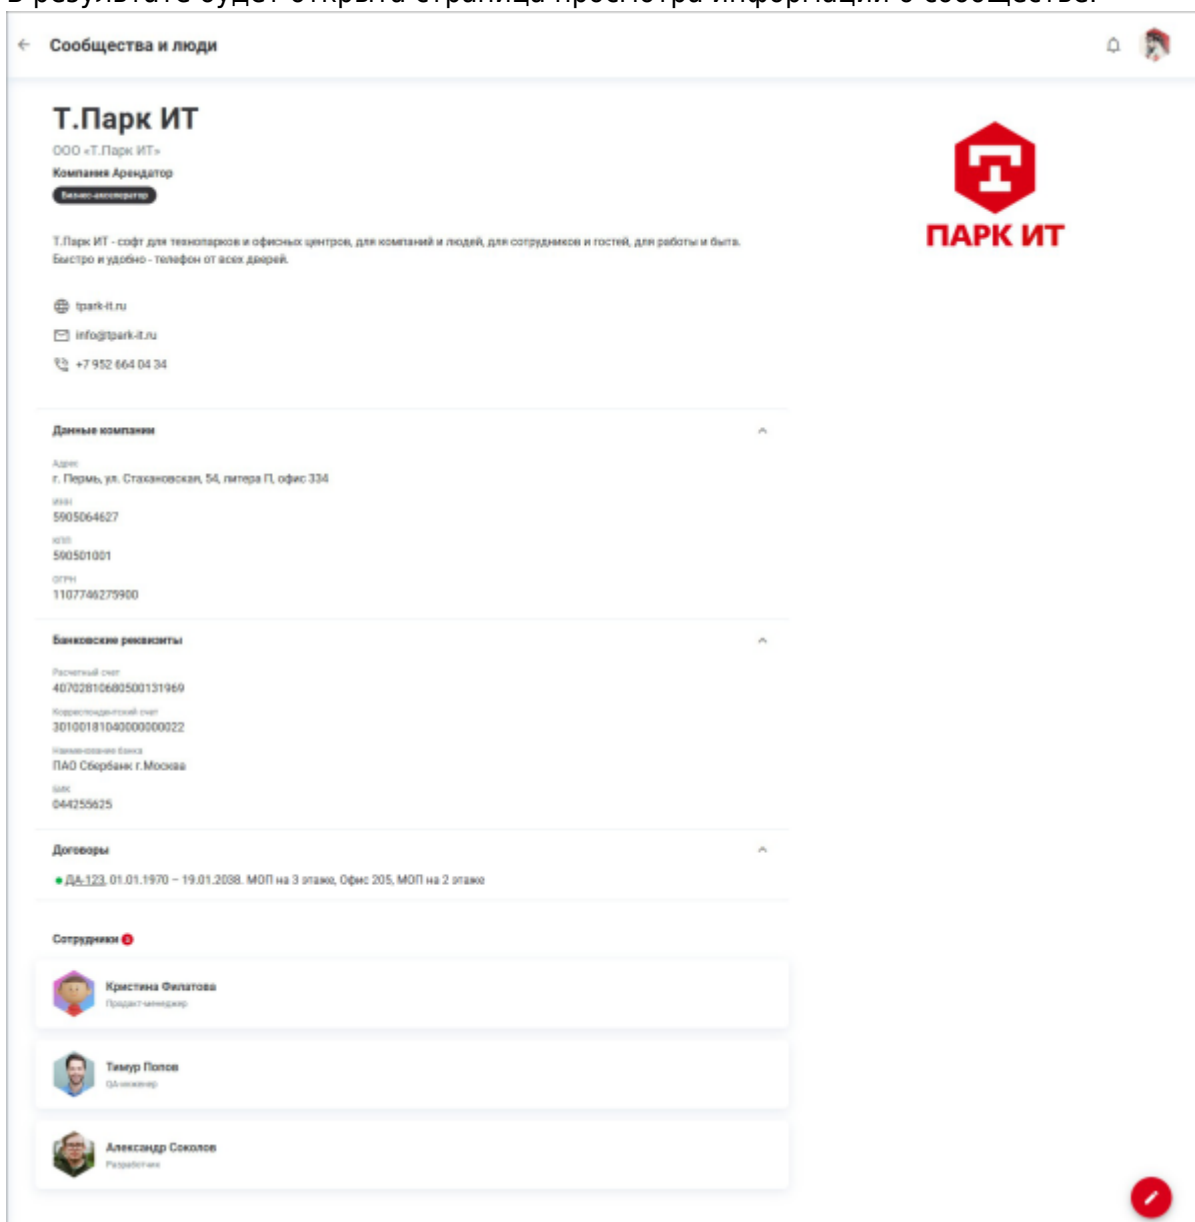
В результате будет открыта страница просмотра информации о сообществе.

Сообщества и люди

Т.Парк ИТ
ООО «Т.Парк ИТ»
Компания Арендатор
Бизнес-акселератор

Т.Парк ИТ - софт для технопарков и офисных центров, для компаний и людей, для сотрудников и гостей, для работы и быта. Быстро и удобно - телефон от всех дверей.

tpark-it.ru
info@tpark-it.ru
+7 952 664 04 34

ПАРК ИТ

Данные компании

Адрес
г. Пермь, ул. Стахановская, 54, литера П, офис 334
ИНН
5905064627
КПП
590501001
ОГРН
1107746275900

Банковские реквизиты

Расчетный счет
40702810680500131969
Корреспондентский счет
30101810400000000022
Наименование банка
ПАО Сбербанк г.Москва
БИК
044255625

Договоры

ДА-123, 01.01.1970 – 19.01.2038. МОП на 3 этаже, Офис 205, МОП на 2 этаже

Сотрудники 3

Кристина Филатова
Продакт-менеджер

Тимур Попов
QA-инженер

Александр Соколов
Разработчик